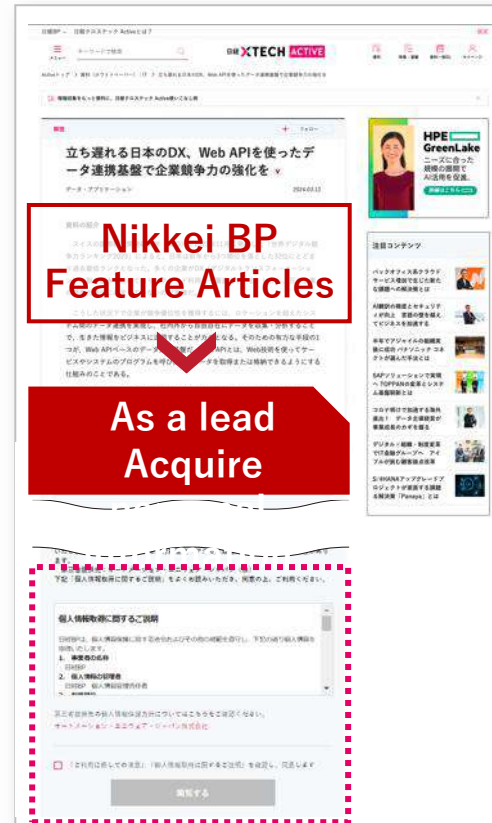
日経BP › 日経クロステック Activeとは？

メニュー　キーワードで検索　日経 XTECH ACTIVE

情報収集をもっと便利に。日経クロステック Activeをもっと使いこなす

フォロー

立ち遅れる日本のDX、Web APIを使ったデータ連携基盤で企業競争力の強化を

データ・アプリケーション　2024.03.12

HPE GreenLake
ニーズに合った規模の面積でAI活用を促進。

Nikkei BP Feature Articles

注目コンテンツ

As a lead Acquire

下記「個人情報取扱に関するご説明」をよくお読みいただき、同意の上、ご利用ください。

個人情報取扱に関するご説明

1. 事業者の名称
日経BP
2. 個人情報の管理者

オートメーション・エニウェア・ジャパン株式会社

「ご利用に際しての注意」「個人情報取扱に関するご説明」を確認し、同意します

資料する